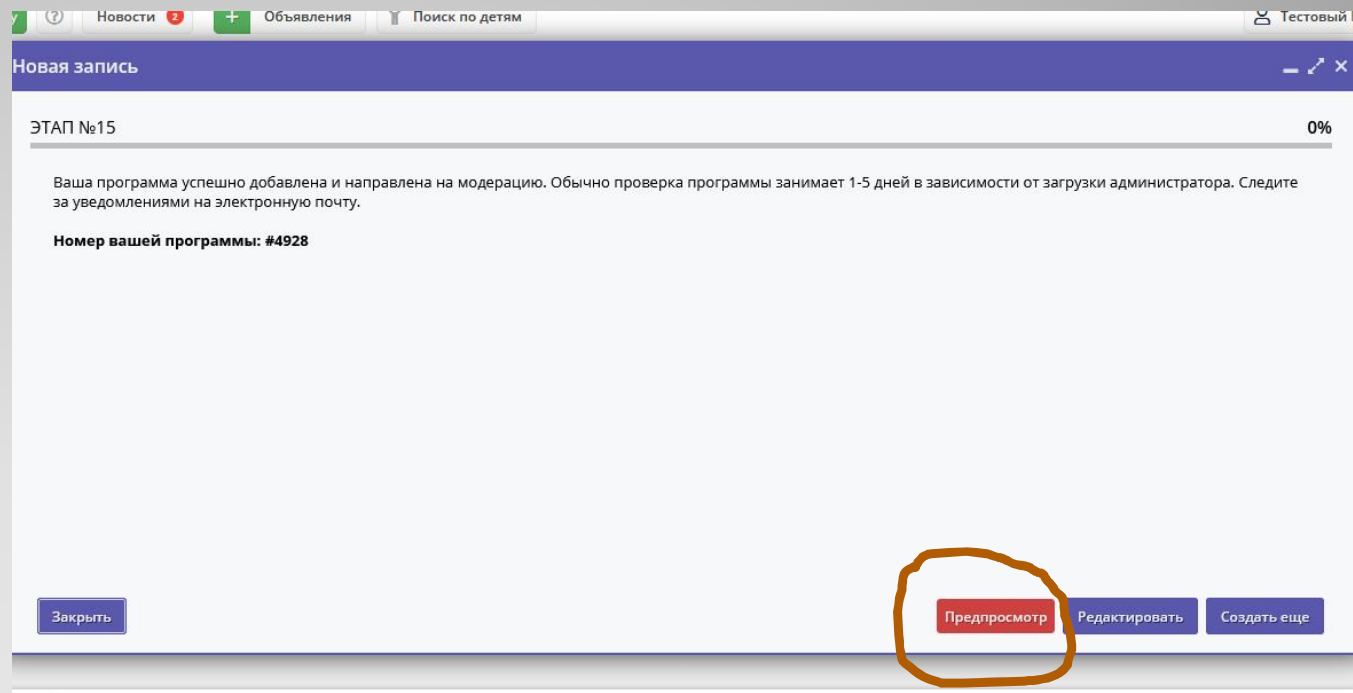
y ? Новости 2 + Объявления Поиск по детям Тестовый

Новая запись

ЭТАП №15

0%

Ваша программа успешно добавлена и направлена на модерацию. Обычно проверка программы занимает 1-5 дней в зависимости от загрузки администратора. Следите за уведомлениями на электронную почту.

**Номер вашей программы: #4928**

Закрыть

Предпросмотр

Редактировать

Создать еще